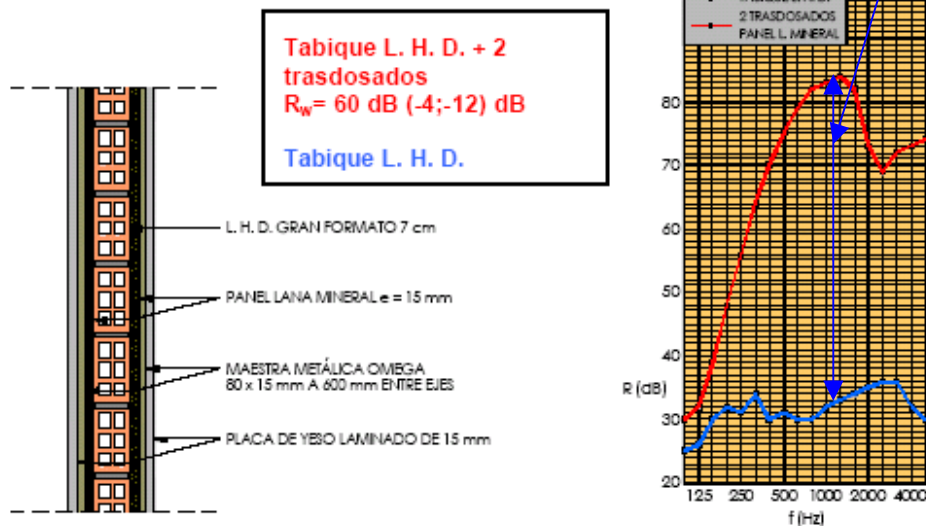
Tabique L. H. D. + 2 trasdosados
$R_w$= 60 dB (-4;-12) dB

Tabique L. H. D.

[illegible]
2 TRASDOSADOS
PANEL L. MINERAL

L. H. D. GRAN FORMATO 7 cm

PANEL LANA MINERAL e = 15 mm

MAESTRA METÁLICA OMEGA
80 x 15 mm A 600 mm ENTRE EJES

PLACA DE YESO LAMINADO DE 15 mm

80
70
60
50
40
R (dB)
30
20
125 250 500 1000 2000 4000
f (Hz)